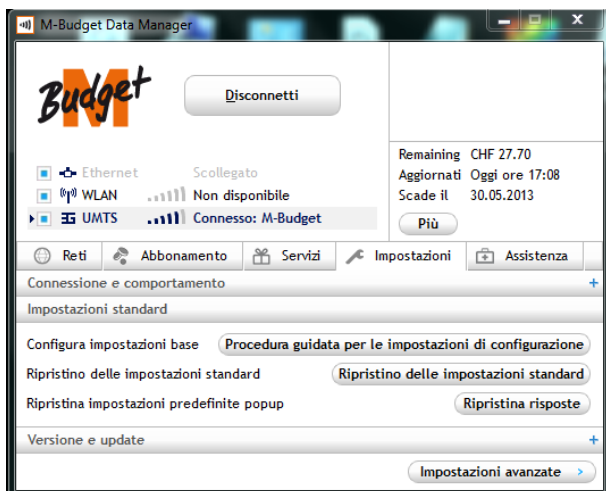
M-Budget Data Manager

M
Budget

Disconnetti

Ethernet Scollegato
WLAN Non disponibile
UMTS Connesso: M-Budget

Remaining CHF 27.70
Aggiornati Oggi ore 17:08
Scade il 30.05.2013
Più

Reti | Abbonamento | Servizi | Impostazioni | Assistenza

Connessione e comportamento +

Impostazioni standard

Configura impostazioni base | Procedura guidata per le impostazioni di configurazione

Ripristino delle impostazioni standard | Ripristino delle impostazioni standard

Ripristina impostazioni predefinite popup | Ripristina risposte

Versione e update +

Impostazioni avanzate